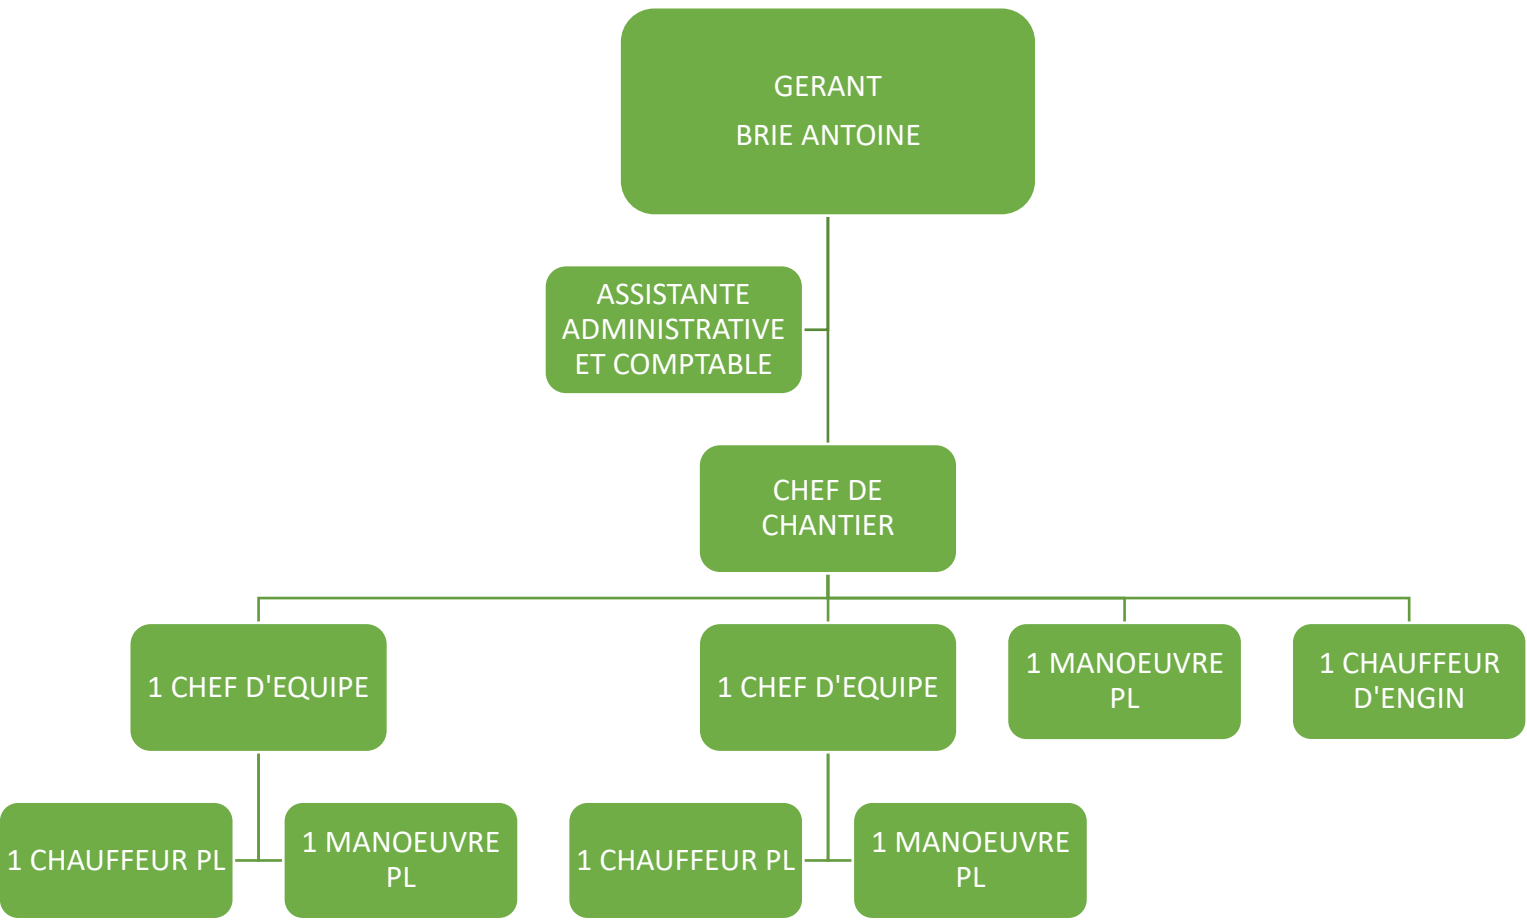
GERANT
BRIE ANTOINE

ASSISTANTE ADMINISTRATIVE ET COMPTABLE

CHEF DE CHANTIER

1 CHEF D'EQUIPE

1 CHEF D'EQUIPE

1 MANOEUVRE PL

1 CHAUFFEUR D'ENGIN

1 CHAUFFEUR PL

1 MANOEUVRE PL

1 CHAUFFEUR PL

1 MANOEUVRE PL